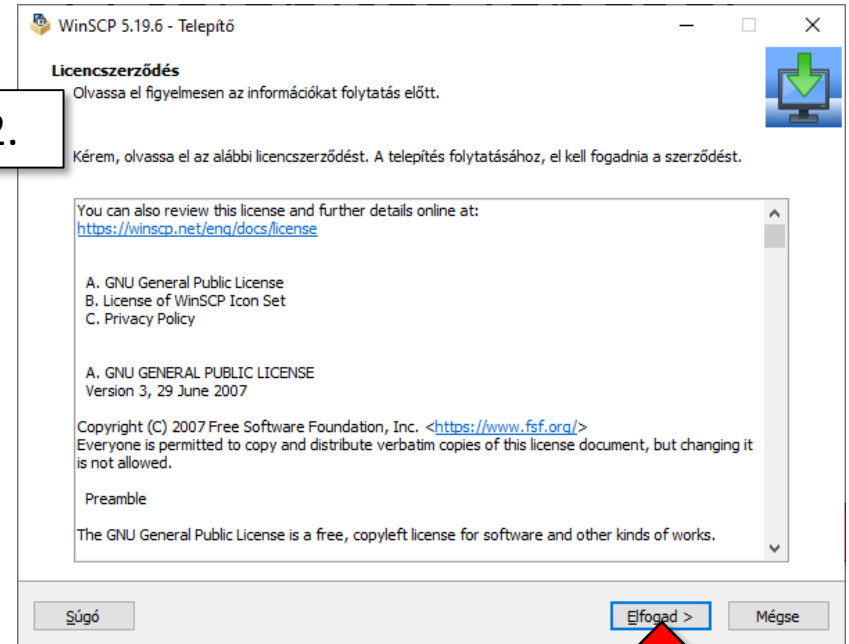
WinSCP 5.19.6 - Telepítő

Licencszerződés

Olvassa el figyelmesen az információkat folytatás előtt.

2.

Kérem, olvassa el az alábbi licencszerződést. A telepítés folytatásához, el kell fogadnia a szerződést.

You can also review this license and further details online at:
https://winscp.net/eng/docs/license

A. GNU General Public License
B. License of WinSCP Icon Set
C. Privacy Policy

A. GNU GENERAL PUBLIC LICENSE
Version 3, 29 June 2007

Copyright (C) 2007 Free Software Foundation, Inc. <https://www.fsf.org/>
Everyone is permitted to copy and distribute verbatim copies of this license document, but changing it is not allowed.

Preamble

The GNU General Public License is a free, copyleft license for software and other kinds of works.

Súgó

Elfogad >

Mégse